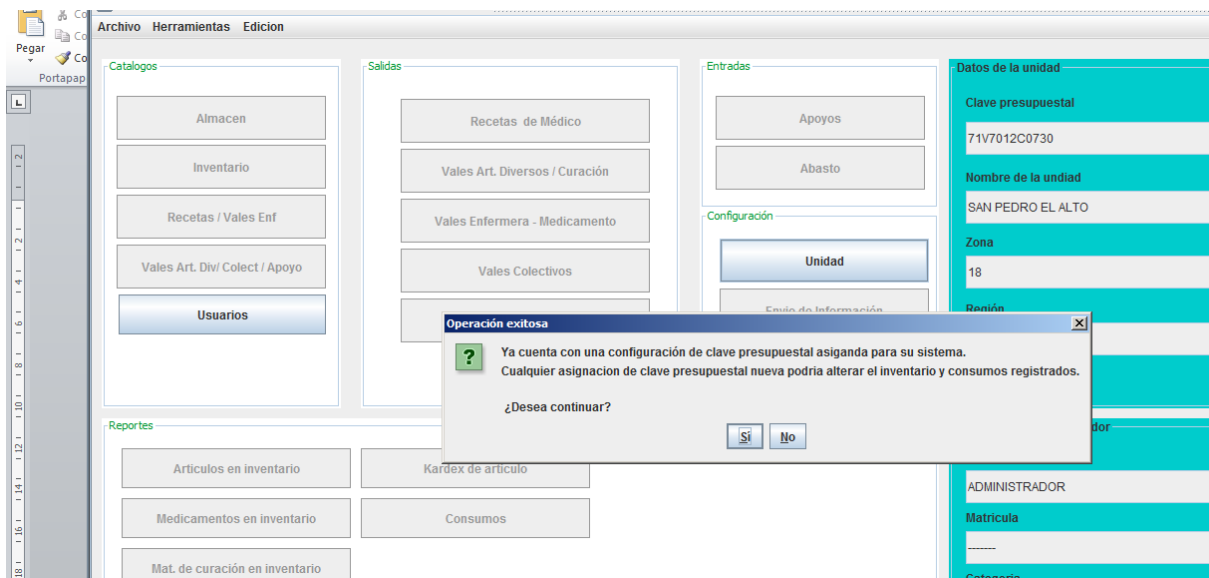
Pegar
Portapap

Archivo Herramientas Edicion

Catalogos
Almacen
Inventario
Recetas / Vales Enf
Vales Art. Div/ Colect / Apoyo
Usuarios

Salidas
Recetas de Médico
Vales Art. Diversos / Curación
Vales Enfermera - Medicamento
Vales Colectivos

Entradas
Apoyos
Abasto

Configuración
Unidad
Envio de Información

Datos de la unidad
Clave presupuestal
71V7012C0730
Nombre de la unidad
SAN PEDRO EL ALTO
Zona
18
Región

Operación exitosa
Ya cuenta con una configuración de clave presupuestal asiganda para su sistema.
Cualquier asignacion de clave presupuestal nueva podria alterar el inventario y consumos registrados.

¿Desea continuar?
Sí No

Reportes
Articulos en inventario
Kardex de articulo
Medicamentos en inventario
Consumos
Mat. de curación en inventario

dor
ADMINISTRADOR
Matricula
-------
Categoria